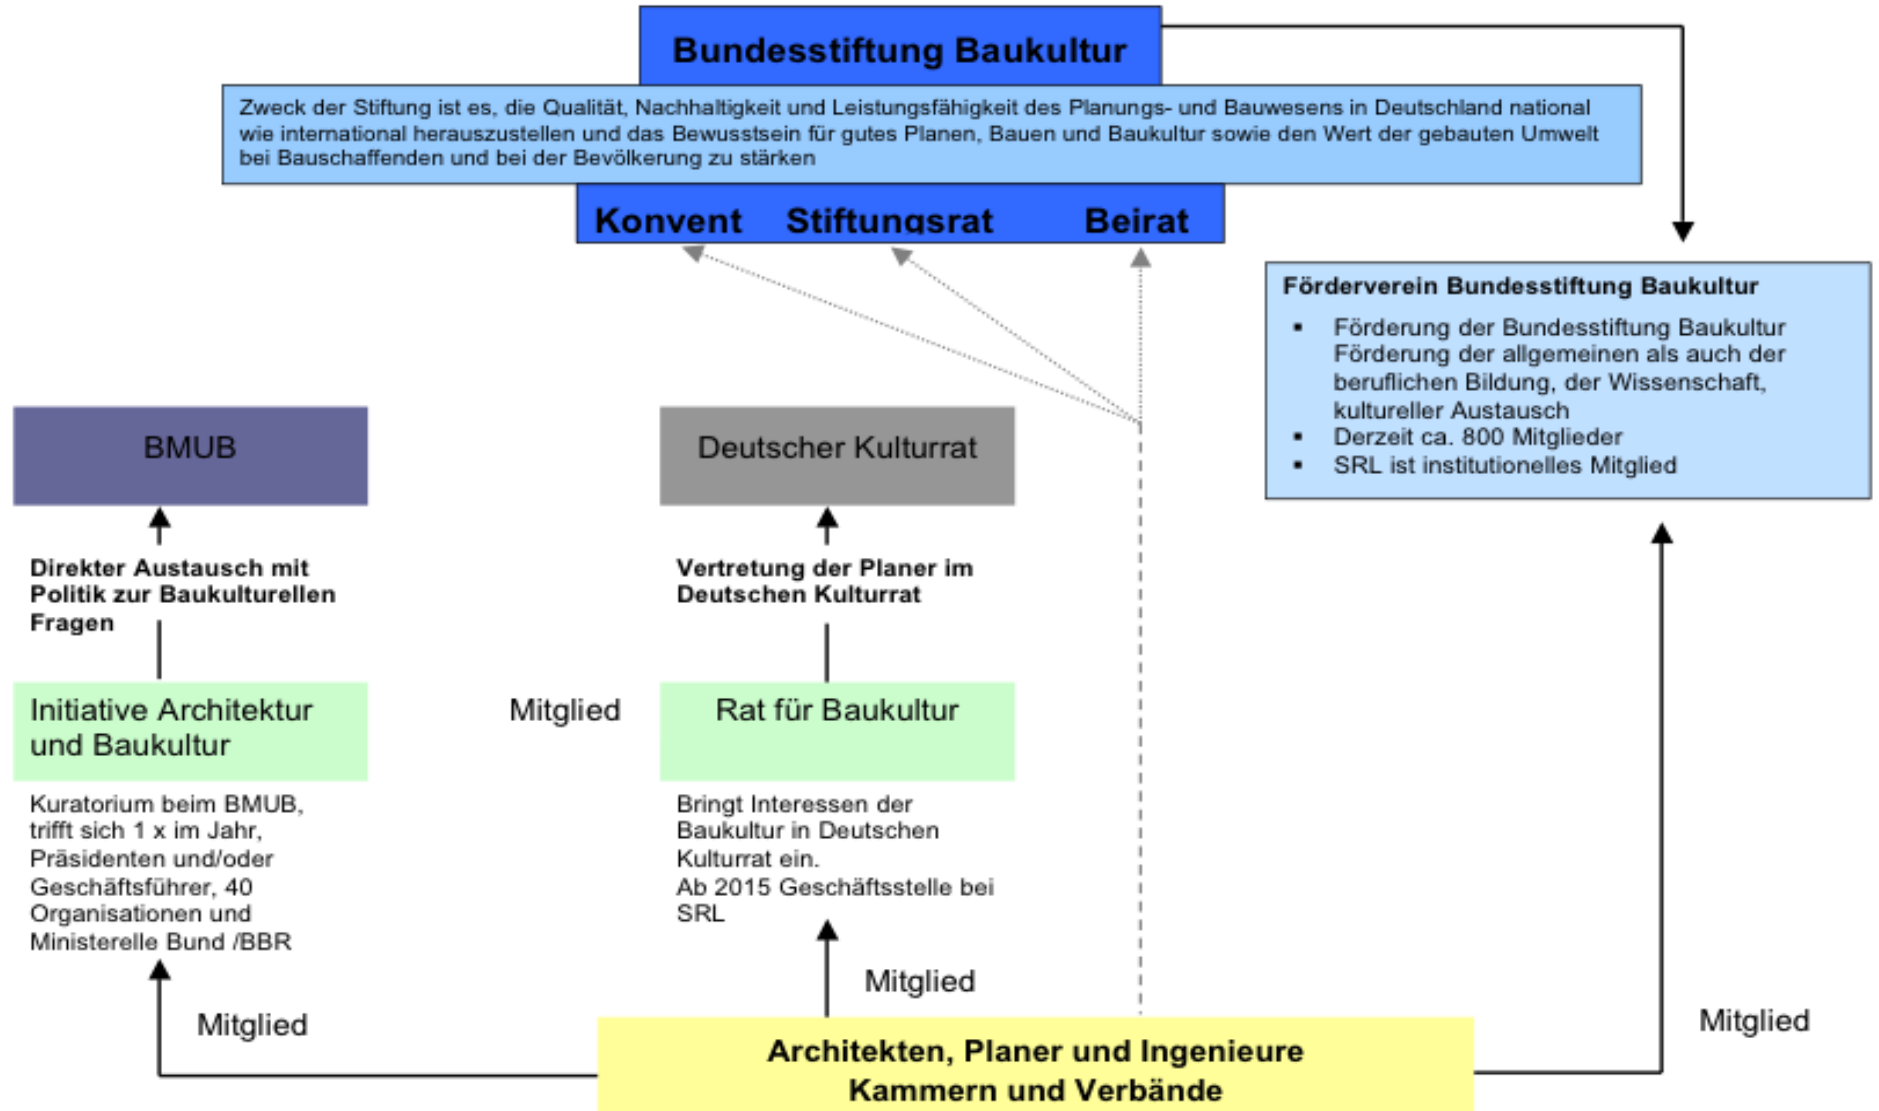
Bundesstiftung Baukultur

Zweck der Stiftung ist es, die Qualität, Nachhaltigkeit und Leistungsfähigkeit des Planungs- und Bauwesens in Deutschland national wie international herauszustellen und das Bewusstsein für gutes Planen, Bauen und Baukultur sowie den Wert der gebauten Umwelt bei Bauschaffenden und bei der Bevölkerung zu stärken

Konvent Stiftungsrat Beirat

Förderverein Bundesstiftung Baukultur

- Förderung der Bundesstiftung Baukultur Förderung der allgemeinen als auch der beruflichen Bildung, der Wissenschaft, kultureller Austausch
- Derzeit ca. 800 Mitglieder
- SRL ist institutionelles Mitglied

BMUB

Deutscher Kulturrat

Direkter Austausch mit Politik zur Baukulturellen Fragen

Vertretung der Planer im Deutschen Kulturrat

Initiative Architektur und Baukultur

Mitglied

Rat für Baukultur

Kuratorium beim BMUB, trifft sich 1 x im Jahr, Präsidenten und/oder Geschäftsführer, 40 Organisationen und Ministerelle Bund /BBR

Bringt Interessen der Baukultur in Deutschen Kulturrat ein.
Ab 2015 Geschäftsstelle bei SRL

Mitglied

Mitglied

Mitglied

Architekten, Planer und Ingenieure
Kammern und Verbände